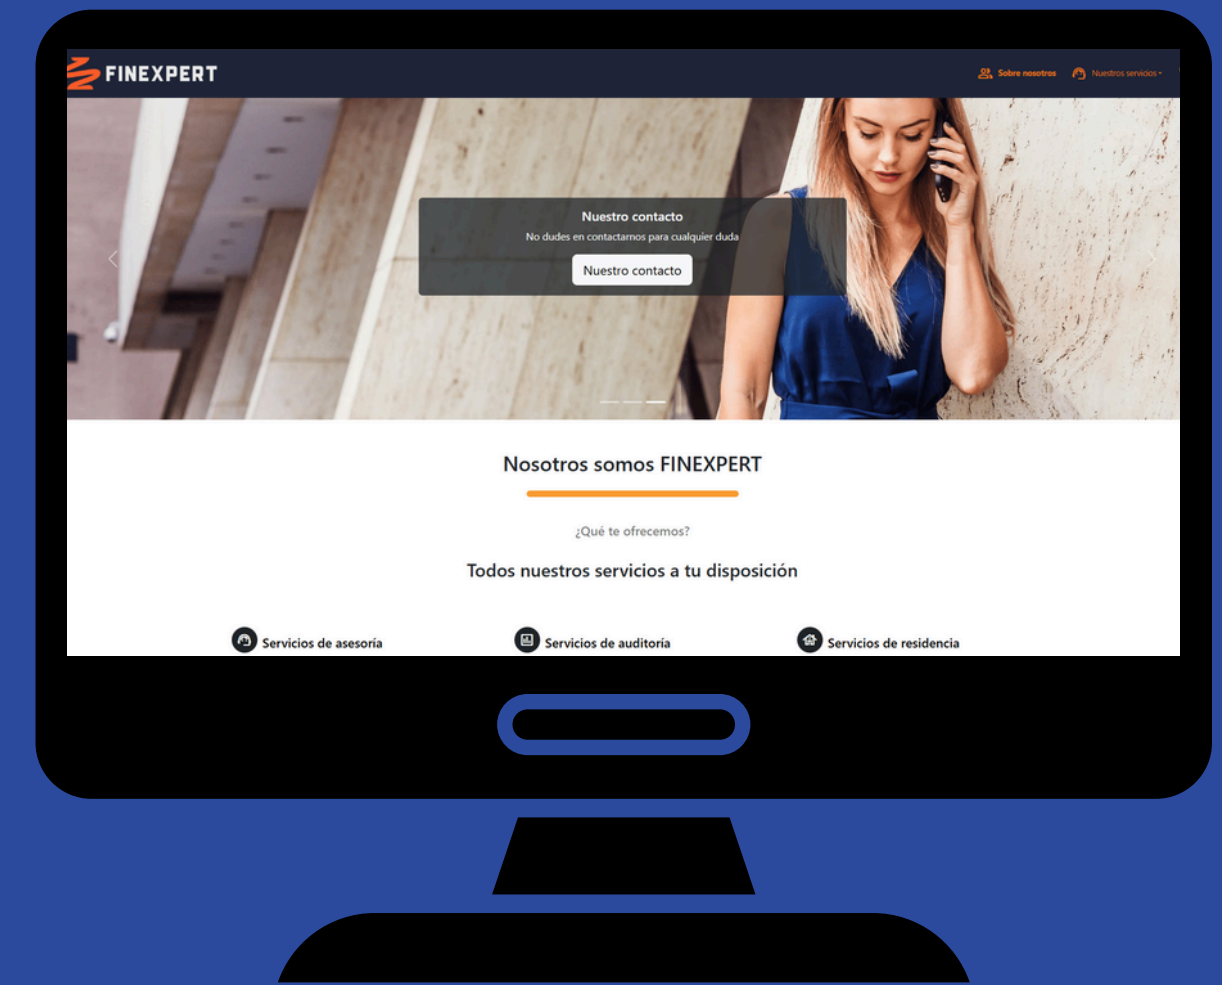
FINEXPERT

Sobre nosotros Nuestros servicios

Nuestro contacto

No dudes en contactarnos para cualquier duda

Nuestro contacto

Nosotros somos FINEXPERT

¿Qué te ofrecemos?

Todos nuestros servicios a tu disposición

Servicios de asesoría

Servicios de auditoría

Servicios de residencia